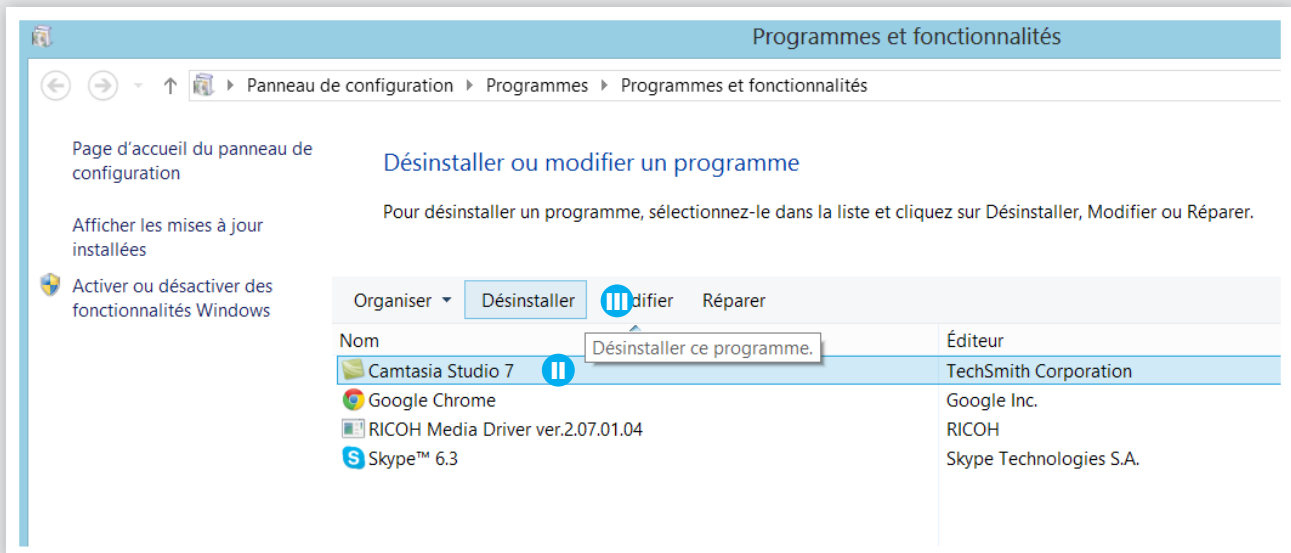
Programmes et fonctionnalités

Panneau de configuration ▸ Programmes ▸ Programmes et fonctionnalités

Page d'accueil du panneau de configuration

Afficher les mises à jour installées

Activer ou désactiver des fonctionnalités Windows

Désinstaller ou modifier un programme

Pour désinstaller un programme, sélectionnez-le dans la liste et cliquez sur Désinstaller, Modifier ou Réparer.

Organiser ▾ Désinstaller III difier Réparer

Désinstaller ce programme.

| Nom | Éditeur |
|---|---|
| Camtasia Studio 7 II | TechSmith Corporation |
| Google Chrome | Google Inc. |
| RICOH Media Driver ver.2.07.01.04 | RICOH |
| Skype™ 6.3 | Skype Technologies S.A. |